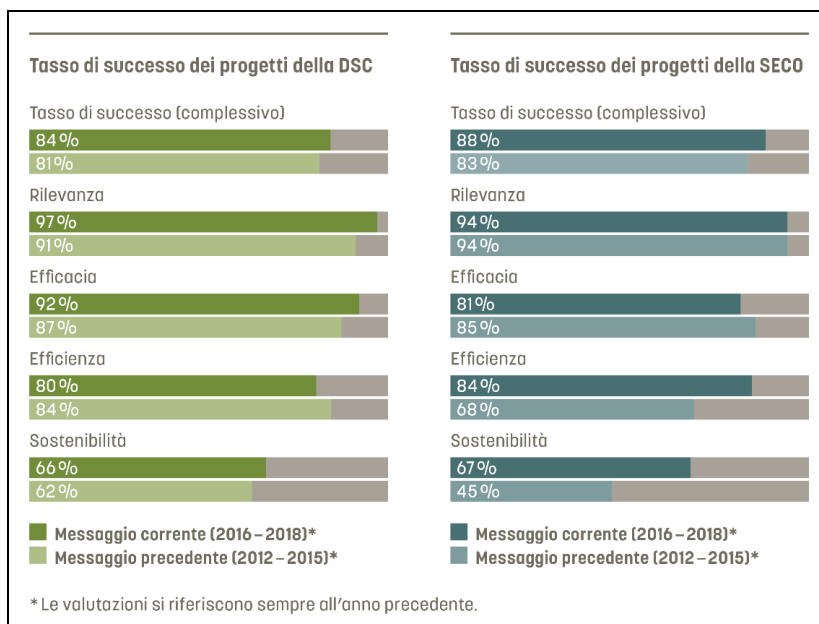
Tasso di successo dei progetti della DSC

Tasso di successo (complessivo)
84 %
81 %

Rilevanza
97 %
91 %

Efficacia
92 %
87 %

Efficienza
80 %
84 %

Sostenibilità
66 %
62 %

Messaggio corrente (2016 – 2018)*
Messaggio precedente (2012 – 2015)*

Tasso di successo dei progetti della SECO

Tasso di successo (complessivo)
88 %
83 %

Rilevanza
94 %
94 %

Efficacia
81 %
85 %

Efficienza
84 %
68 %

Sostenibilità
67 %
45 %

Messaggio corrente (2016 – 2018)*
Messaggio precedente (2012 – 2015)*

* Le valutazioni si riferiscono sempre all'anno precedente.